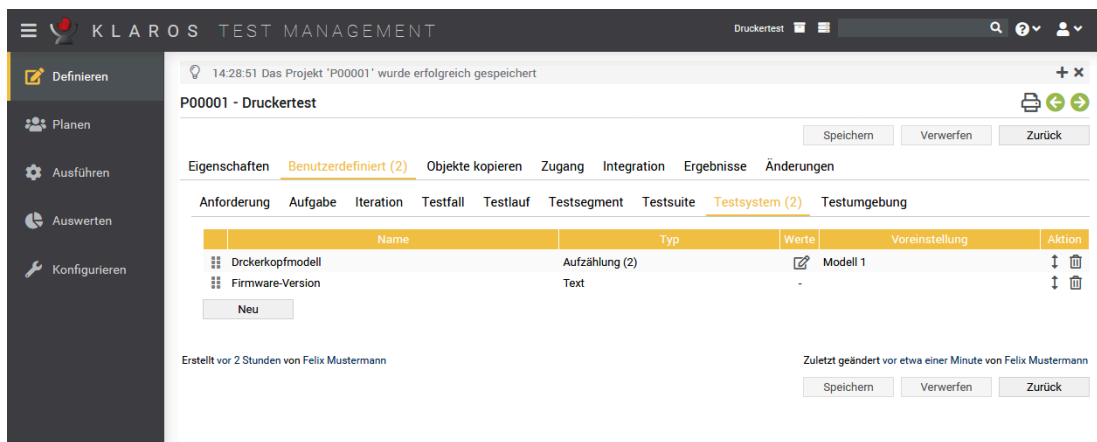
KLAROS TEST MANAGEMENT

Druckertest

Definieren
Planen
Ausführen
Auswerten
Konfigurieren

14:28:51 Das Projekt 'P00001' wurde erfolgreich gespeichert

P00001 - Druckertest

Speichern Verwerfen Zurück

Eigenschaften Benutzerdefiniert (2) Objekte kopieren Zugang Integration Ergebnisse Änderungen

Anforderung Aufgabe Iteration Testfall Testlauf Testsegment Testsuite Testsystem (2) Testumgebung

| Name | Typ | Werte | Voreinstellung | Aktion |
|---|---|---|---|---|
| Drckerkopfmodell | Aufzählung (2) | | Modell 1 | |
| Firmware-Version | Text | - | | |

Neu

Erstellt vor 2 Stunden von Felix Mustermann

Zuletzt geändert vor etwa einer Minute von Felix Mustermann

Speichern Verwerfen Zurück